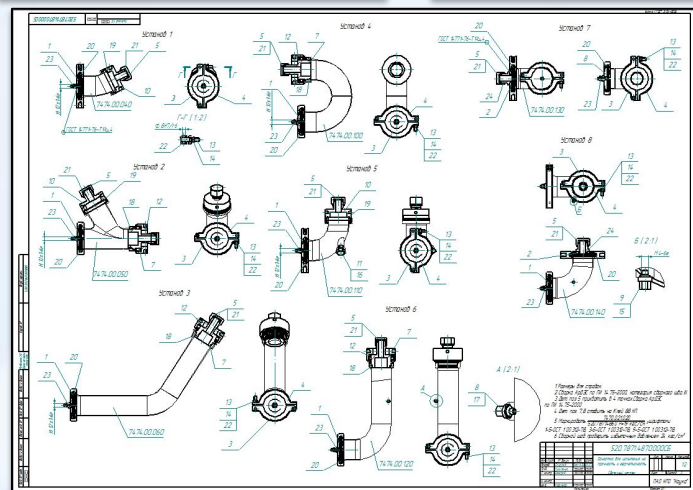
Установ 1

1
23
20
19
21
5
10
7474.00.040
ГОСТ 16.7176-74 ... 
Г Г
3
4
Г-Г (1:2)
22
13
14

Установ 4
5
21
12
7
18
1
23
20
7474.00.100
3
4
13
14
22

Установ 7
20
ГОСТ 16.7176-74 ... 
5
21
24
2
7474.00.130
20
8
23
3
12
13
4

Установ 8
3
13
22
14

Установ 2
21
10
1
23
20
5
19
18
12
7
7474.00.050
3
4
13
14
22

Установ 5
5
21
1
23
20
19
12
16
11
7474.00.110
3
4
13
14
22

5
21
24
2
1
12
3
7474.00.140
Б (2:1)
9
15

Установ 3
5
21
12
18
7
1
20
23
7474.00.060

Установ 6
5
21
7
2
1
23
20
7474.00.120
12
13
14
22
3
4
А
А (2:1)
8
17
13
22

1 Размеры для справок
2 Сварка ... 
3 ...
4 ...
5 ...
6 ...

520.7871.4870000СБ
ОАО НПО ...